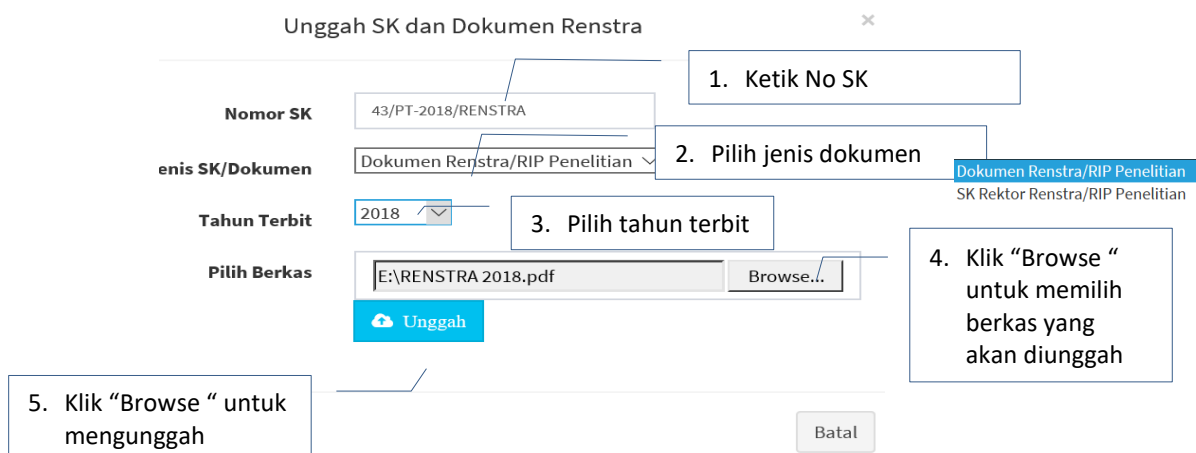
Unggah SK dan Dokumen Renstra

×

1. Ketik No SK

Nomor SK

43/PT-2018/RENSTRA

2. Pilih jenis dokumen

enis SK/Dokumen

Dokumen Renstra/RIP Penelitian

Dokumen Renstra/RIP Penelitian
SK Rektor Renstra/RIP Penelitian

Tahun Terbit

2018

3. Pilih tahun terbit

4. Klik "Browse " untuk memilih berkas yang akan diunggah

Pilih Berkas

E:\RENSTRA 2018.pdf

Browse...

Unggah

5. Klik "Browse " untuk mengunggah

Batal